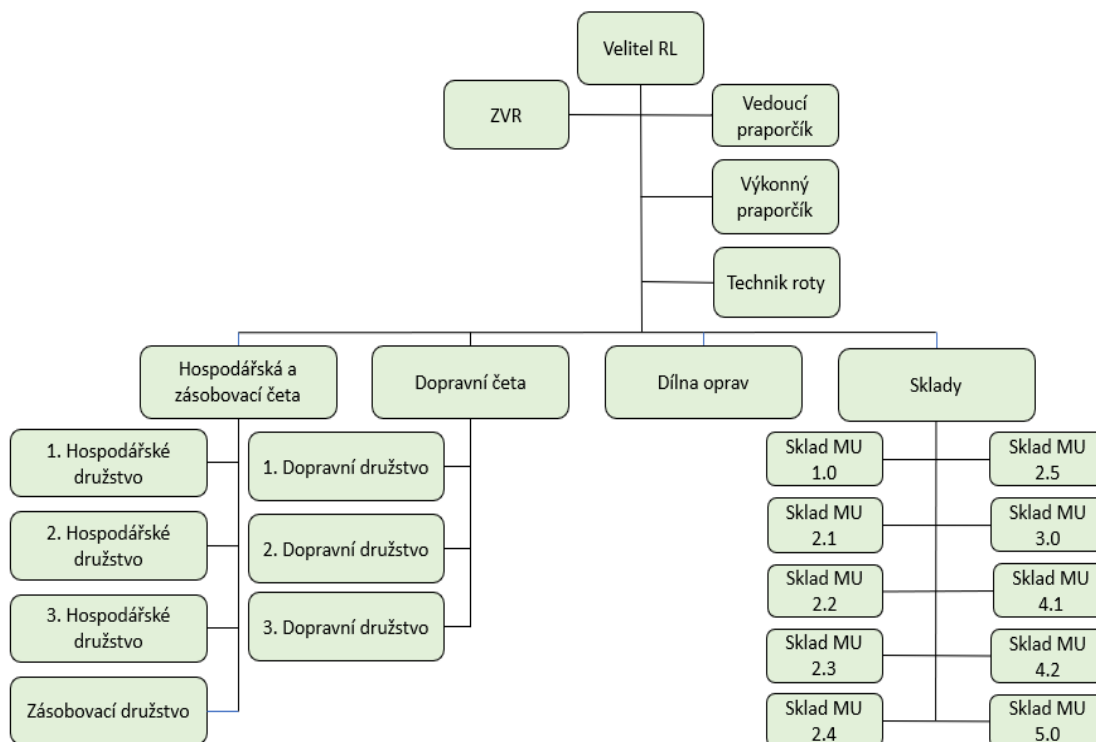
Velitel RL

ZVR

Vedoucí praporčík

Výkonný praporčík

Technik roty

Hospodářská a zásobovací četa

Dopravní četa

Dílna oprav

Sklady

1. Hospodářské družstvo

2. Hospodářské družstvo

3. Hospodářské družstvo

Zásobovací družstvo

1. Dopravní družstvo

2. Dopravní družstvo

3. Dopravní družstvo

Sklad MU 1.0

Sklad MU 2.5

Sklad MU 2.1

Sklad MU 3.0

Sklad MU 2.2

Sklad MU 4.1

Sklad MU 2.3

Sklad MU 4.2

Sklad MU 2.4

Sklad MU 5.0